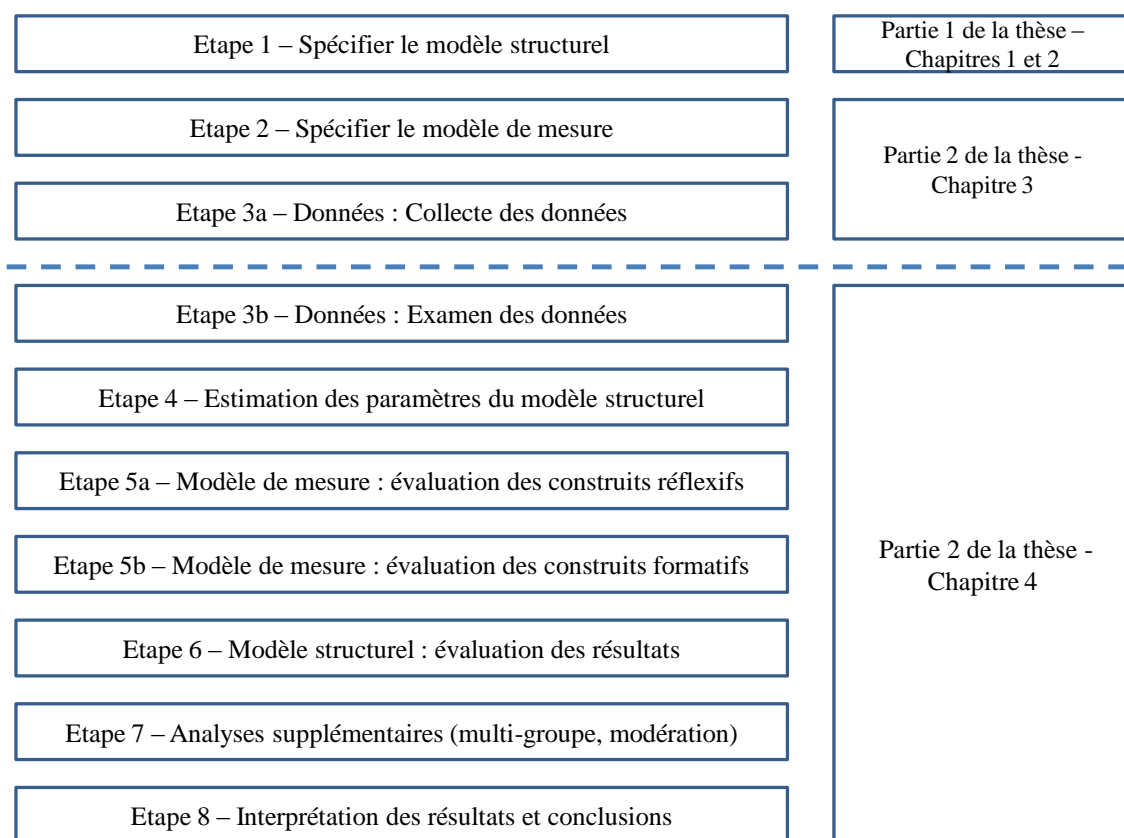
Etape 1 – Spécifier le modèle structurel

Partie 1 de la thèse – Chapitres 1 et 2

Etape 2 – Spécifier le modèle de mesure

Etape 3a – Données : Collecte des données

Partie 2 de la thèse - Chapitre 3

Etape 3b – Données : Examen des données

Etape 4 – Estimation des paramètres du modèle structurel

Etape 5a – Modèle de mesure : évaluation des construits réflexifs

Etape 5b – Modèle de mesure : évaluation des construits formatifs

Etape 6 – Modèle structurel : évaluation des résultats

Etape 7 – Analyses supplémentaires (multi-groupe, modération)

Etape 8 – Interprétation des résultats et conclusions

Partie 2 de la thèse - Chapitre 4